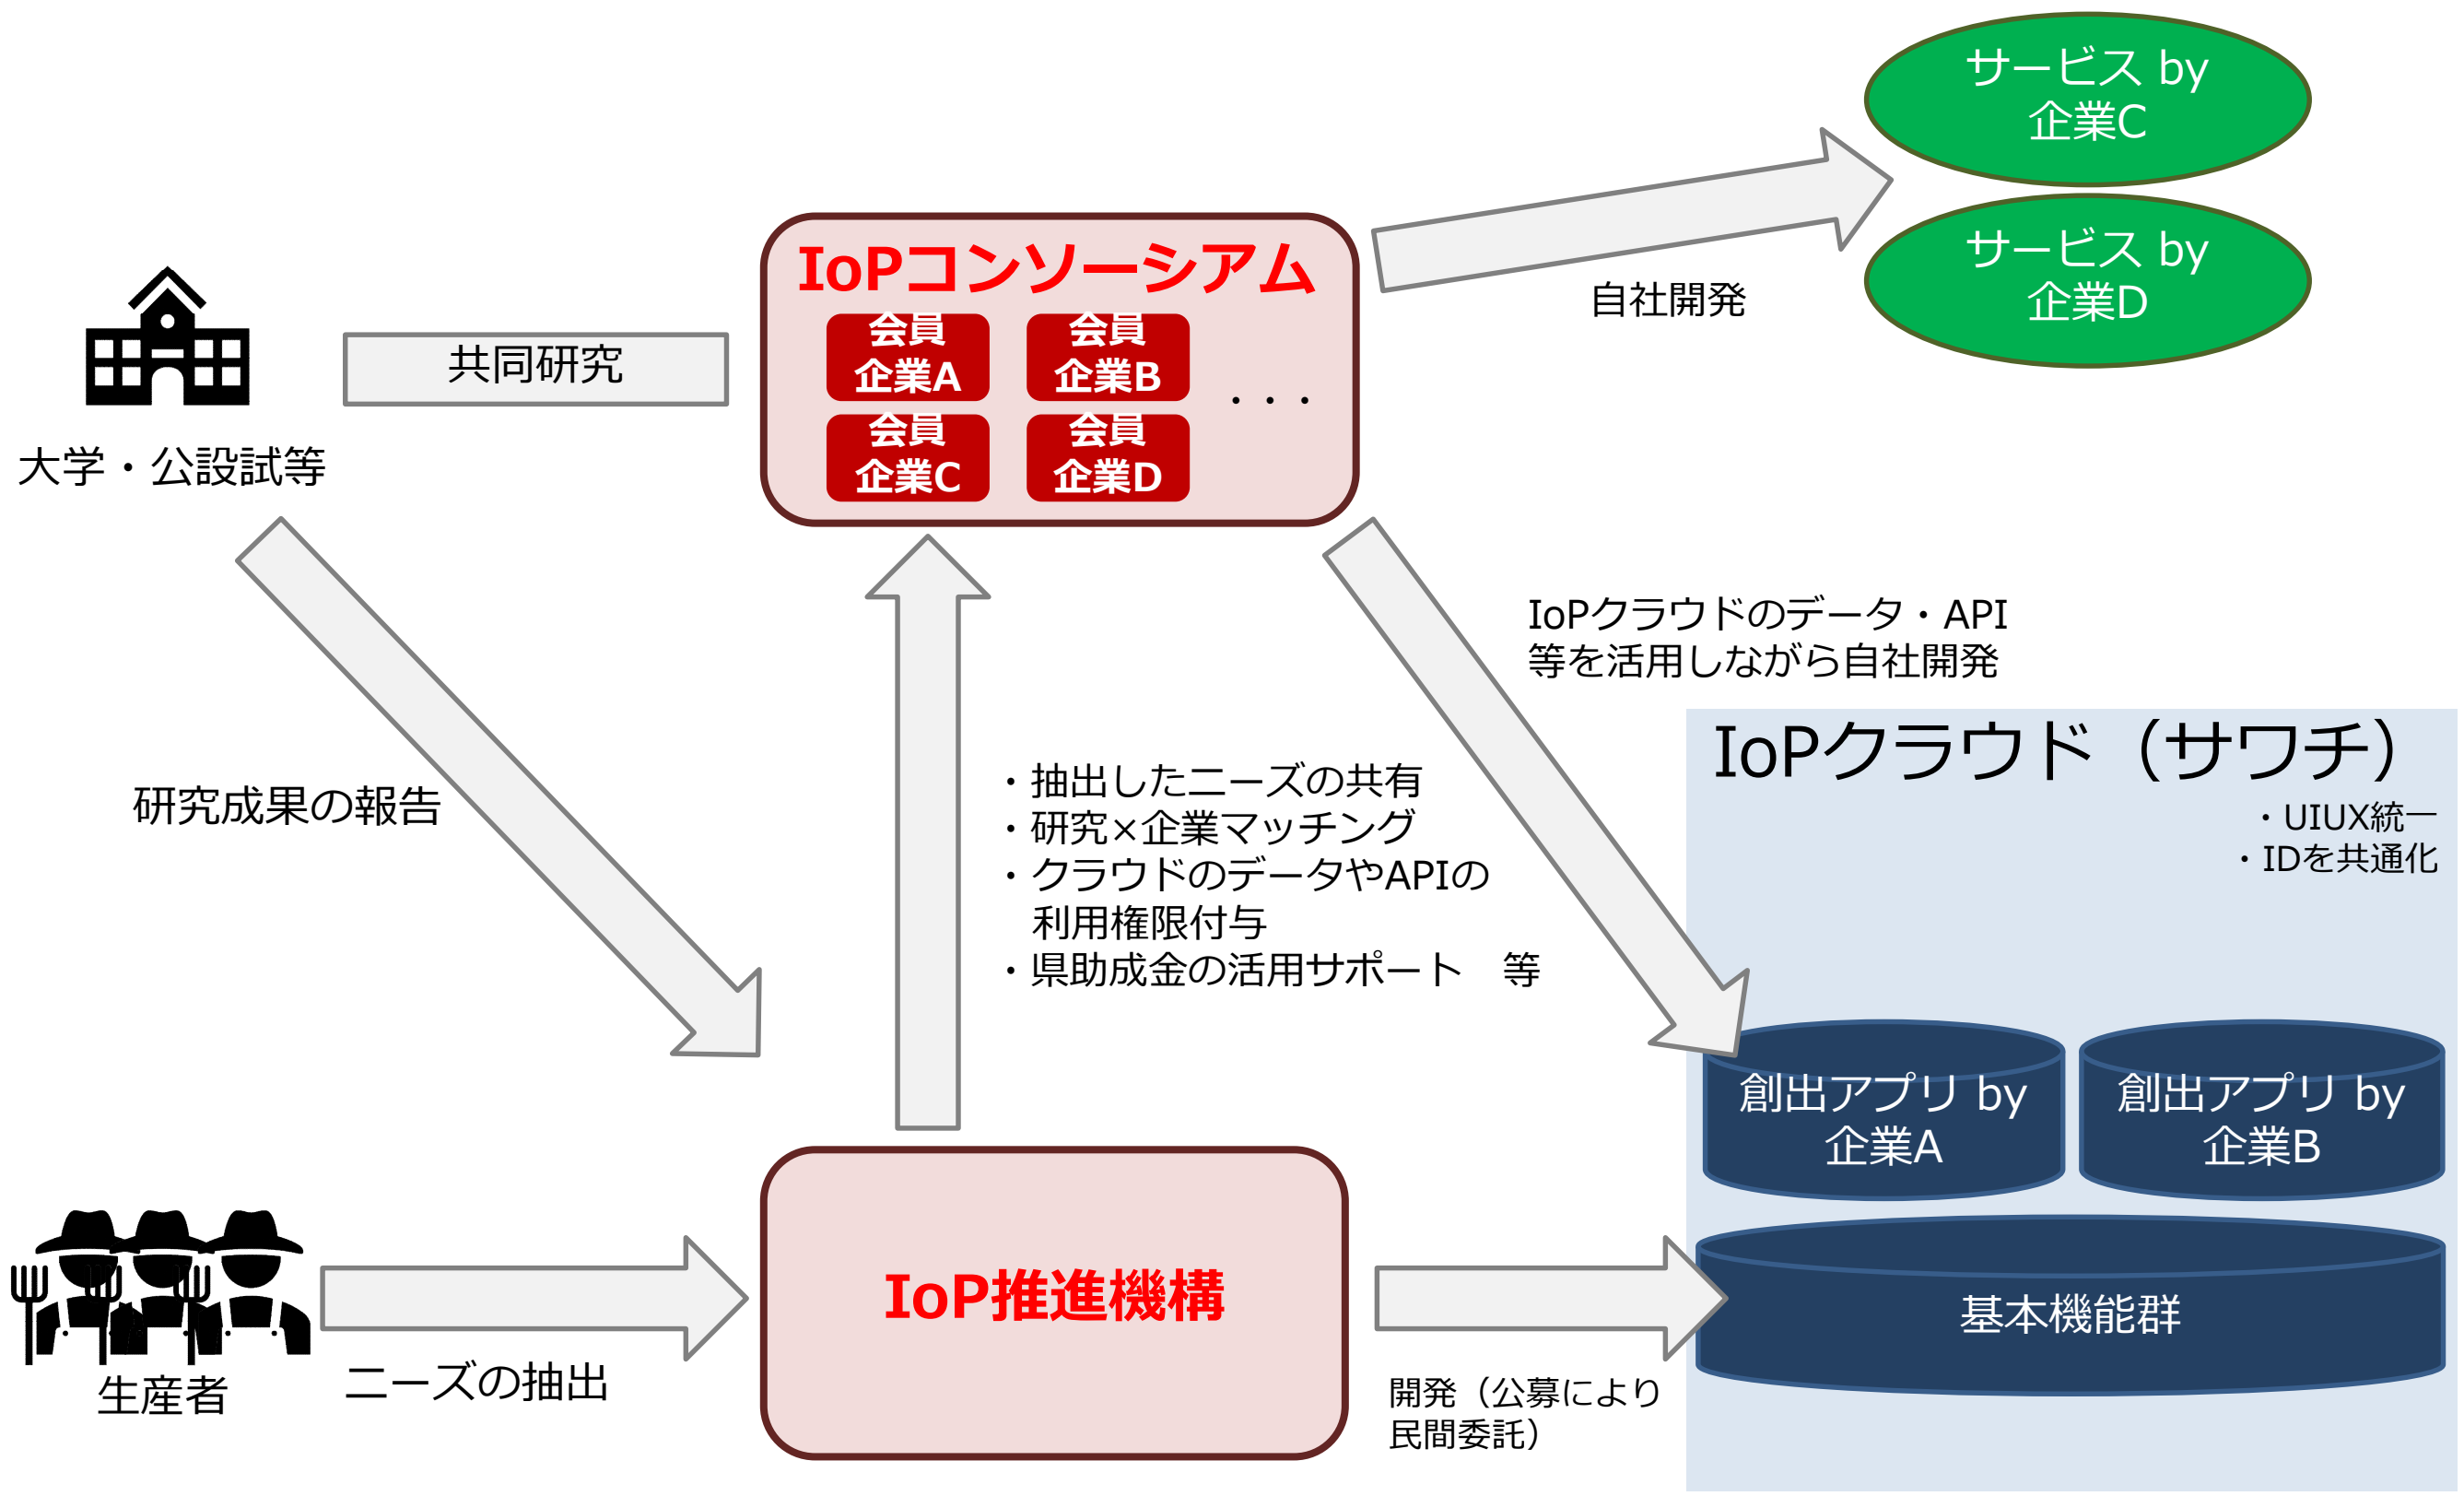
サービス by 企業C

サービス by 企業D

IoPコンソーシアム

会員 企業A

会員 企業B

会員 企業C

会員 企業D

・・・

自社開発

共同研究

大学・公設試等

研究成果の報告

IoPクラウドのデータ・API 等を活用しながら自社開発

IoPクラウド（サワチ）

・UIUX統一
・IDを共通化

・抽出したニーズの共有
・研究×企業マッチング
・クラウドのデータやAPIの利用権限付与
・県助成金の活用サポート　等

創出アプリ by 企業A

創出アプリ by 企業B

基本機能群

生産者

ニーズの抽出

IoP推進機構

開発（公募により民間委託）